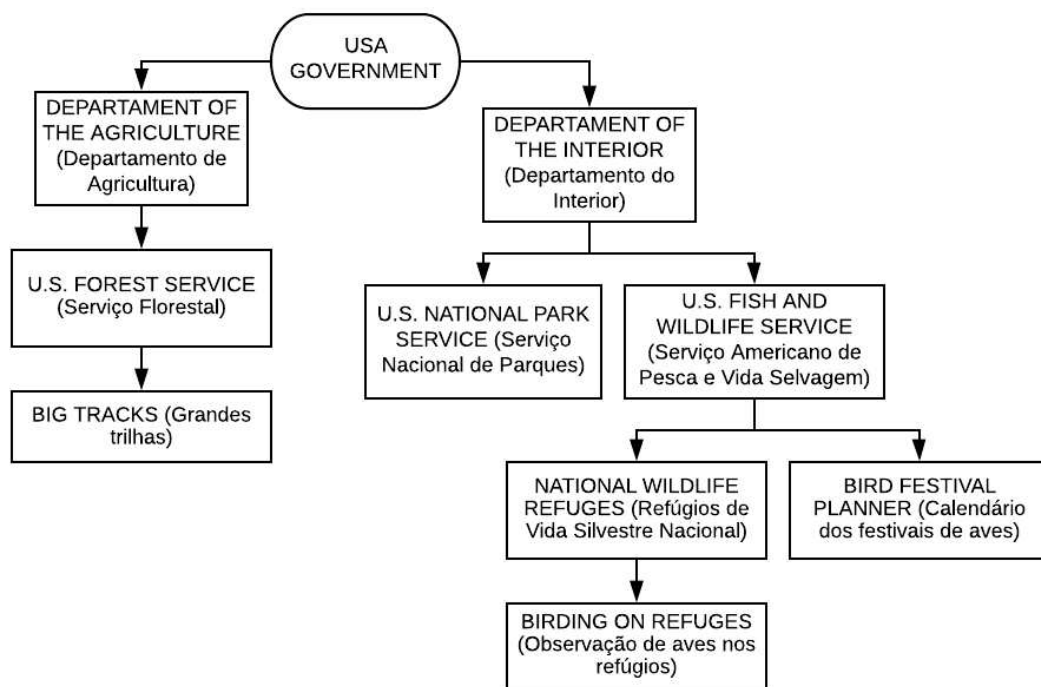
USA GOVERNMENT

DEPARTAMENT OF THE AGRICULTURE (Departamento de Agricultura)

U.S. FOREST SERVICE (Serviço Florestal)

BIG TRACKS (Grandes trilhas)

DEPARTAMENT OF THE INTERIOR (Departamento do Interior)

U.S. NATIONAL PARK SERVICE (Serviço Nacional de Parques)

U.S. FISH AND WILDLIFE SERVICE (Serviço Americano de Pesca e Vida Selvagem)

NATIONAL WILDLIFE REFUGES (Refúgios de Vida Silvestre Nacional)

BIRD FESTIVAL PLANNER (Calendário dos festivais de aves)

BIRDING ON REFUGES (Observação de aves nos refúgios)